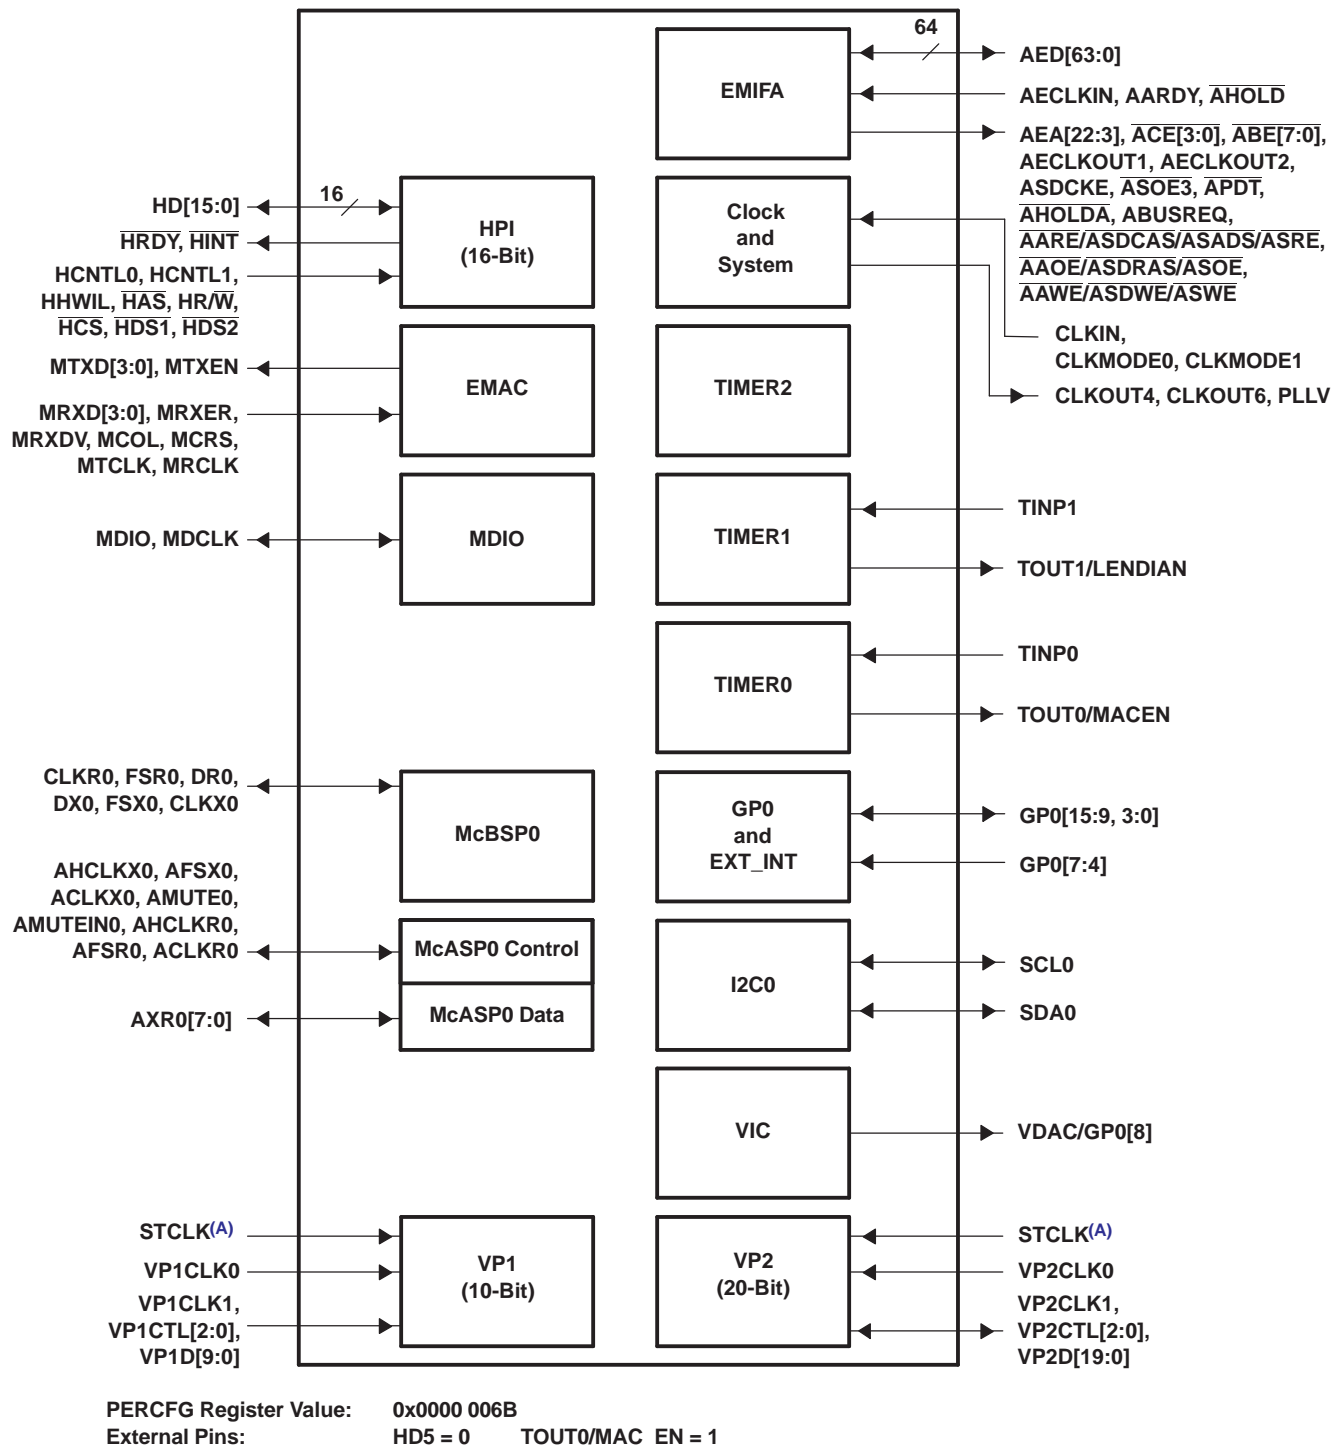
64
AED[63:0]
EMIFA
AECLKIN, AARDY, $\overline{AHOLD}$
AEA[22:3], $\overline{ACE[3:0]}$, $\overline{ABE[7:0]}$, AECLKOUT1, AECLKOUT2, ASDCKE, $\overline{ASOE3}$, $\overline{APDT}$, $\overline{AHOLDA}$, ABUSREQ, $\overline{AARE/ASDCAS/ASADS/ASRE}$, $\overline{AAOE/ASDRAS/ASOE}$, $\overline{AAWE/ASDWE/ASWE}$

HD[15:0]
16
HPI
(16-Bit)
Clock
and
System
$\overline{HRDY}$, $\overline{HINT}$
HCNTL0, HCNTL1, HHWIL, $\overline{HAS}$, HR/$\overline{W}$, $\overline{HCS}$, $\overline{HDS1}$, $\overline{HDS2}$
CLKIN, CLKMODE0, CLKMODE1
MTXD[3:0], MTXEN
EMAC
TIMER2
CLKOUT4, CLKOUT6, PLLV
MRXD[3:0], MRXER, MRXDV, MCOL, MCRS, MTCLK, MRCLK
TINP1
MDIO, MDCLK
MDIO
TIMER1
TOUT1/LENDIAN
TINP0
TIMER0
TOUT0/MACEN
CLKR0, FSR0, DR0, DX0, FSX0, CLKX0
McBSP0
GP0
and
EXT_INT
GP0[15:9, 3:0]
GP0[7:4]
AHCLKX0, AFSX0, ACLKX0, AMUTE0, AMUTEIN0, AHCLKR0, AFSR0, ACLKR0
McASP0 Control
I2C0
SCL0
AXR0[7:0]
McASP0 Data
SDA0
VIC
VDAC/GP0[8]
STCLK$^{(A)}$
VP1
(10-Bit)
VP2
(20-Bit)
STCLK$^{(A)}$
VP1CLK0
VP2CLK0
VP1CLK1, VP1CTL[2:0], VP1D[9:0]
VP2CLK1, VP2CTL[2:0], VP2D[19:0]

PERCFG Register Value: 0x0000 006B
External Pins: HD5 = 0 TOUT0/MAC EN = 1